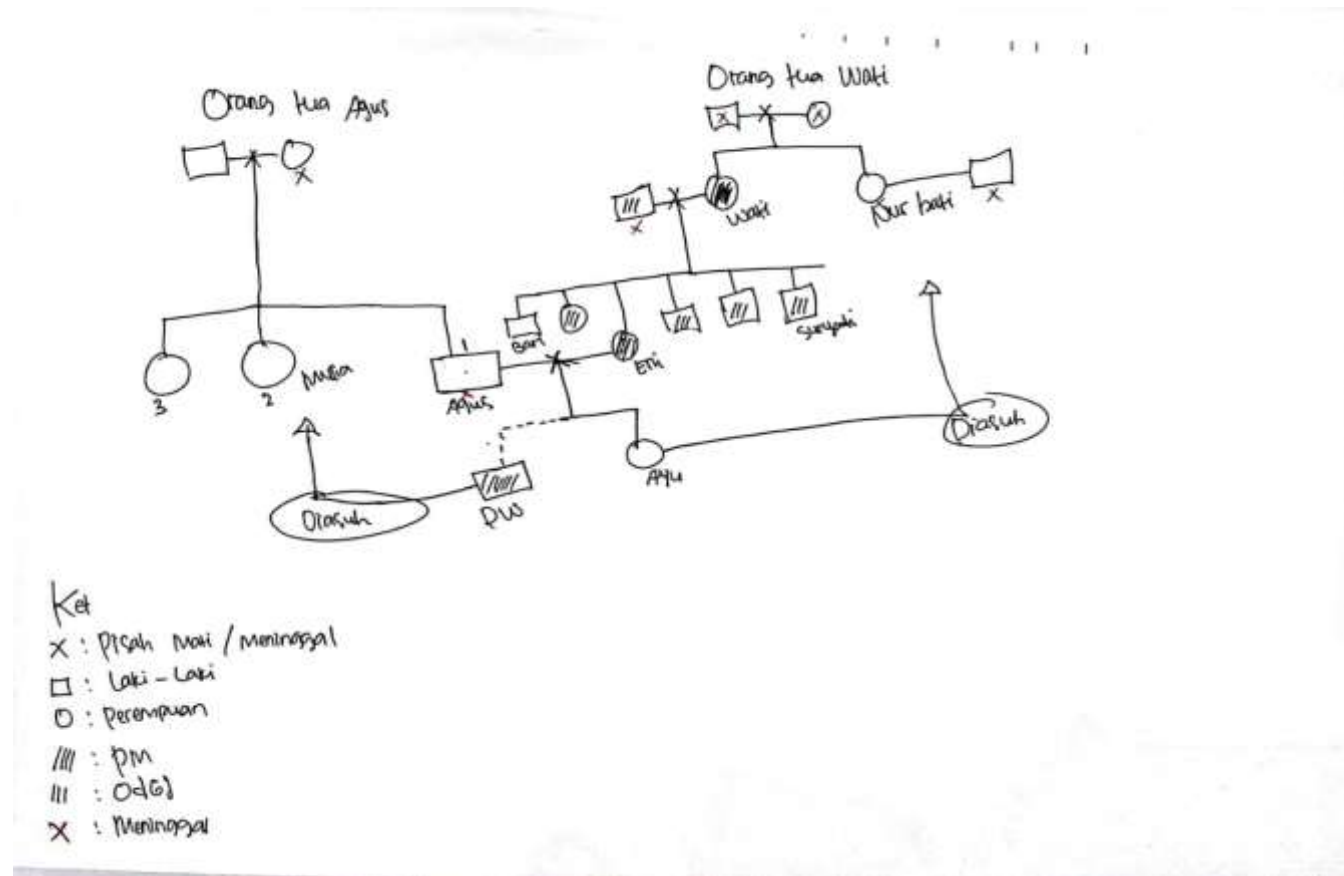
Orang tua Agus

Orang tua Wati

Wati

Nur bati

Sari

Suryadi

1

3

2

Mega

Agus

Eti

Diasuh

Ayu

Diasuh

DW

Ket
X : Pisah Mati / Meninggal
□ : Laki - Laki
O : Perempuan
//// : PM
/// : ODGJ
X : Meninggal